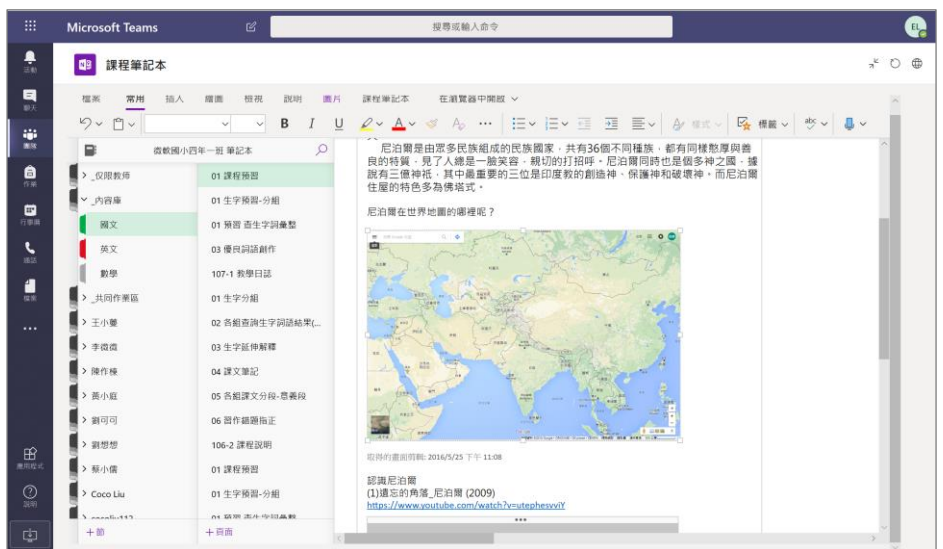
Microsoft Teams

搜尋或輸入命令

EL

活動
聊天
團隊
作業
行事曆
通話
檔案
...
應用程式
說明

課程筆記本

檔案 常用 插入 繪圖 檢視 說明 圖片 課程筆記本 在瀏覽器中開啟

B I U

標籤

億數國小四年一班 筆記本

> _僅限教師
∨ _內容庫
國文
英文
數學
> _共同作業區
> 王小蔓
> 李微微
> 陳作棟
> 黃小庭
> 劉可可
> 劉想想
> 蔡小儒
> Coco Liu
> coccliu112

+ 節

01 課程預習
01 生字預習-分組
01 預習 查生字詞彙整
03 優良詞語創作
107-1 教學日誌
01 生字分組
02 各組查詢生字詞語結果(...
03 生字延伸解釋
04 課文筆記
05 各組課文分段-意義段
06 習作錯題指正
106-2 課程說明
01 課程預習
01 生字預習-分組
01 預習 查生字詞彙整

+ 頁面

尼泊爾是由眾多民族組成的民族國家，共有36個不同種族，都有同樣憨厚與善良的特質，見了人總是一臉笑容、親切的打招呼。尼泊爾同時也是個多神之國，據說有三億神祇，其中最重要的三位是印度教的創造神、保護神和破壞神，而尼泊爾住屋的特色多為佛塔式。

尼泊爾在世界地圖的哪裡呢？

取得的畫面剪輯: 2016/5/25 下午 11:08

認識尼泊爾
(1)遺忘的角落_尼泊爾 (2009)
https://www.youtube.com/watch?v=utephesvviY